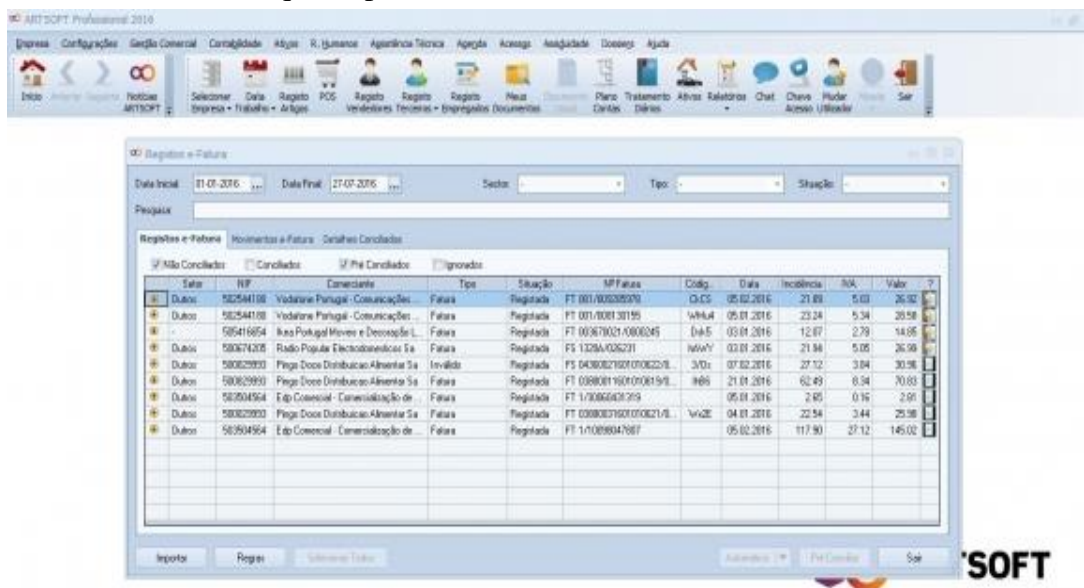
ARTSOFT Professional 2016

Empresa Configurações Gestão Comercial Contabilidade Ativos R. Humanos Assistência Técnica Agenda Acessos Assiduidade Dossiers Ajuda

Início Anterior Seguinte Notícias ARTSOFT Selecionar Empresa Data Trabalho Registo Artigos POS Registo Vendedores Registo Terceiros Registo Empregados Meus Documentos Documento Plano Contas Tratamento Diários Ativos Relatórios Chat Chave Acesso Mudar Utilizador Sair

Registos e-Fatura

Data Inicial 01-01-2016 Data Final 27-07-2016 Sector Tipo Situação

Pesquisa

Registos e-Fatura Movimentos e-Fatura Detalhes Conciliados

Não Conciliados Conciliados Pré Conciliados Ignorados

| | Setor | NIF | Comerciante | Tipo | Situação | Nº Fatura | Códig. | Data | Incidência | IVA | Valor | ? |
|---|---|---|---|---|---|---|---|---|---|---|---|---|
| | Outros | 502544180 | Vodafone Portugal - Comunicações... | Fatura | Registada | FT 001/800305970 | ChCS | 05.02.2016 | 21.89 | 5.03 | 26.92 | |
| | Outros | 502544180 | Vodafone Portugal - Comunicações... | Fatura | Registada | FT 001/800130155 | WHu4 | 05.01.2016 | 23.24 | 5.34 | 28.58 | |
| | - | 505416654 | Ikea Portugal Moveis e Decoração L... | Fatura | Registada | FT 003678021/0800245 | DiA5 | 03.01.2016 | 12.07 | 2.78 | 14.85 | |
| | Outros | 500674205 | Radio Popular Electrodomesticos Sa | Fatura | Registada | FS 1328A/026231 | NAWY | 03.01.2016 | 21.84 | 5.05 | 26.90 | |
| | Outros | 500829993 | Pingo Doce Distribuicao Alimentar Sa | Inválida | Registada | FS 0430082160101062210... | 3f2x | 07.02.2016 | 27.12 | 3.84 | 30.96 | |
| | Outros | 500829993 | Pingo Doce Distribuicao Alimentar Sa | Fatura | Registada | FT 0380081160101081910... | lNB6 | 21.01.2016 | 62.49 | 8.34 | 70.83 | |
| | Outros | 503504564 | Edp Comercial - Comercialização de ... | Fatura | Registada | FT 1/30860431319 | | 05.01.2016 | 2.65 | 0.16 | 2.81 | |
| | Outros | 500829993 | Pingo Doce Distribuicao Alimentar Sa | Fatura | Registada | FT 0380083160101062110... | Wu2E | 04.01.2016 | 22.54 | 3.44 | 25.98 | |
| | Outros | 503504564 | Edp Comercial - Comercialização de ... | Fatura | Registada | FT 1/10898047687 | | 05.02.2016 | 117.90 | 27.12 | 145.02 | |

Importar Regras Selecionar Todos Automático Pré Conciliar Sair

ARTSOFT